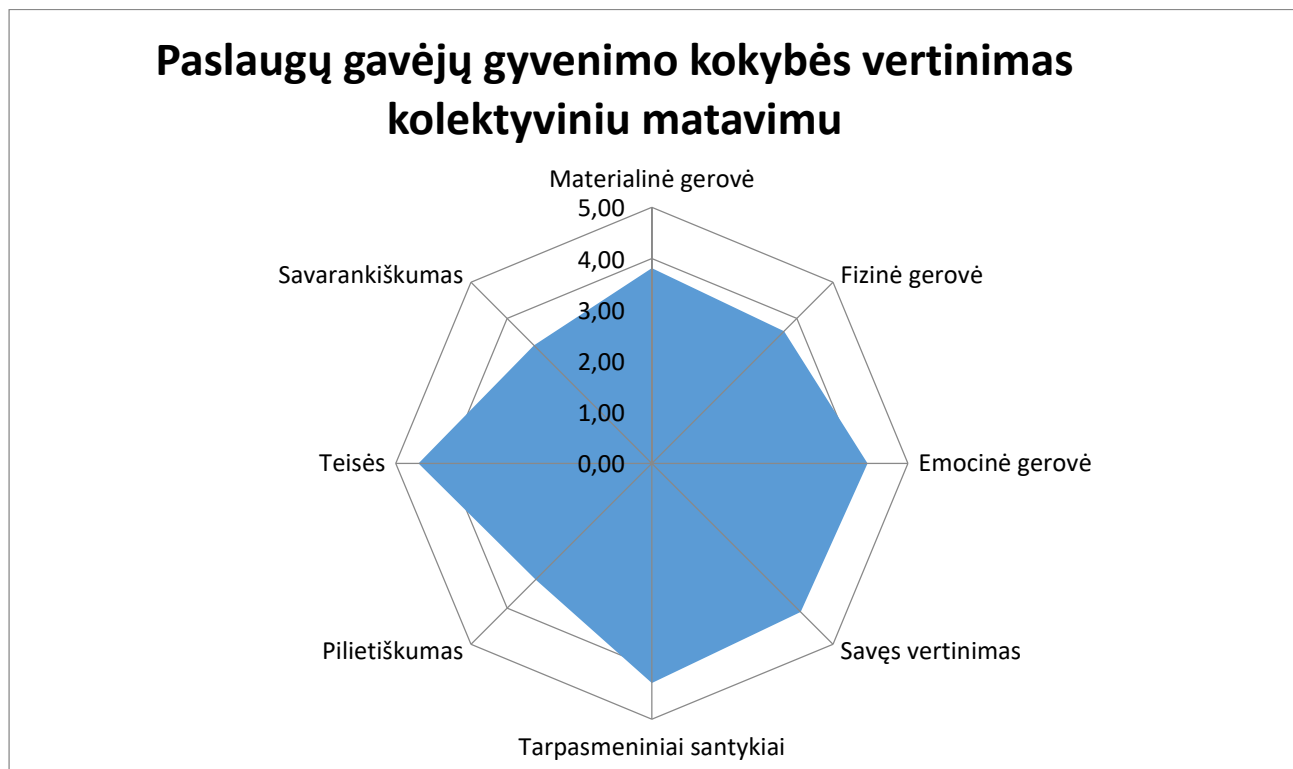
Paslaugų gavėjų gyvenimo kokybės vertinimas kolektyviniu matavimu

Materialinė gerovė
5,00
4,00
3,00
2,00
1,00
0,00
Fizinė gerovė
Emocinė gerovė
Savęs vertinimas
Tarpasmeniniai santykiai
Pilietiškumas
Teisės
Savarankiškumas